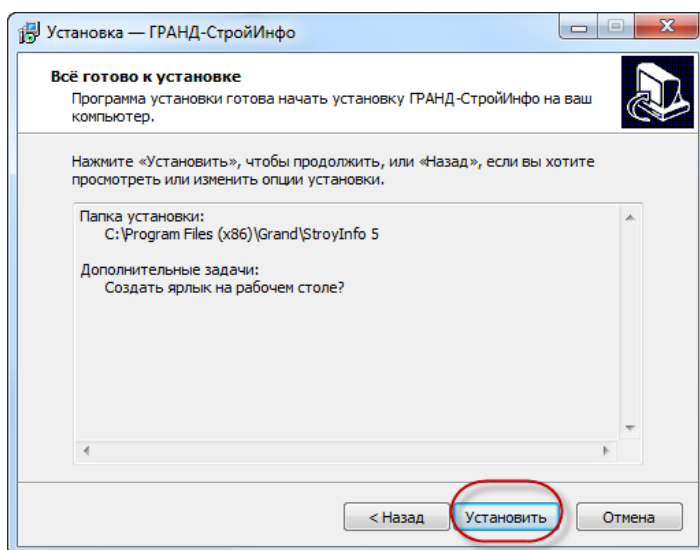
Установка — ГРАНД-СтройИнфо

Всё готово к установке
Программа установки готова начать установку ГРАНД-СтройИнфо на ваш компьютер.

Нажмите «Установить», чтобы продолжить, или «Назад», если вы хотите просмотреть или изменить опции установки.

Папка установки:
C:\Program Files (x86)\Grand\StroyInfo 5

Дополнительные задачи:
Создать ярлык на рабочем столе?

< Назад
Установить
Отмена